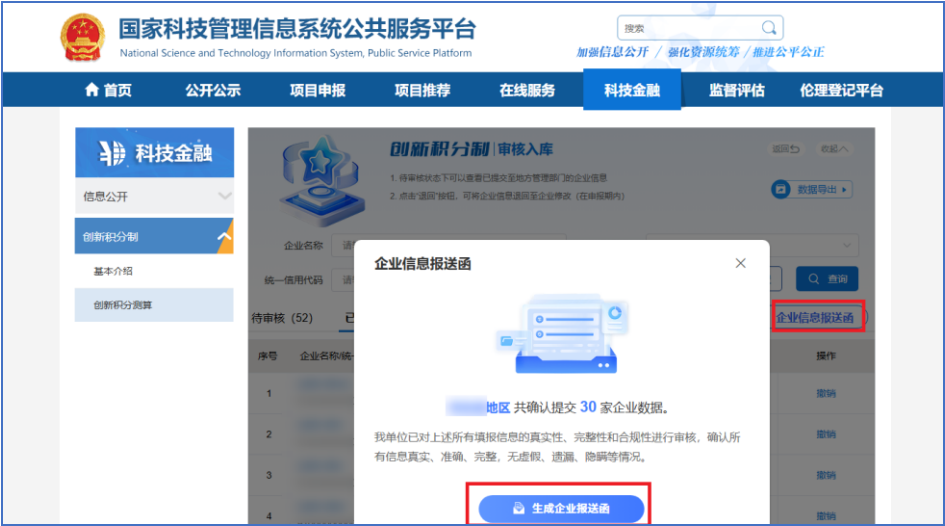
国家科技管理信息系统公共服务平台
National Science and Technology Information System, Public Service Platform

搜索

加强信息公开 / 强化资源统筹 / 推进公平公正

首页 公开公示 项目申报 项目推荐 在线服务 科技金融 监督评估 伦理登记平台

科技金融

信息公开

创新积分制

基本介绍

创新积分测算

创新积分制 | 审核入库

1. 待审核状态下可以查看已提交至地方管理部门的企业信息
2. 点击"退回"按钮，可将企业信息退回至企业修改（在审报期内）

返回 收起

数据导出

企业名称

统一信用代码

查询

待审核（52） 已

企业信息报送函

序号 企业名称/统一

操作

1 撤销
2 撤销
3 撤销
4 撤销

企业信息报送函

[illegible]地区 共确认提交 30 家企业数据。

我单位已对上述所有填报信息的真实性、完整性和合规性进行审核，确认所有信息真实、准确、完整，无虚假、遗漏、隐瞒等情况。

生成企业报送函